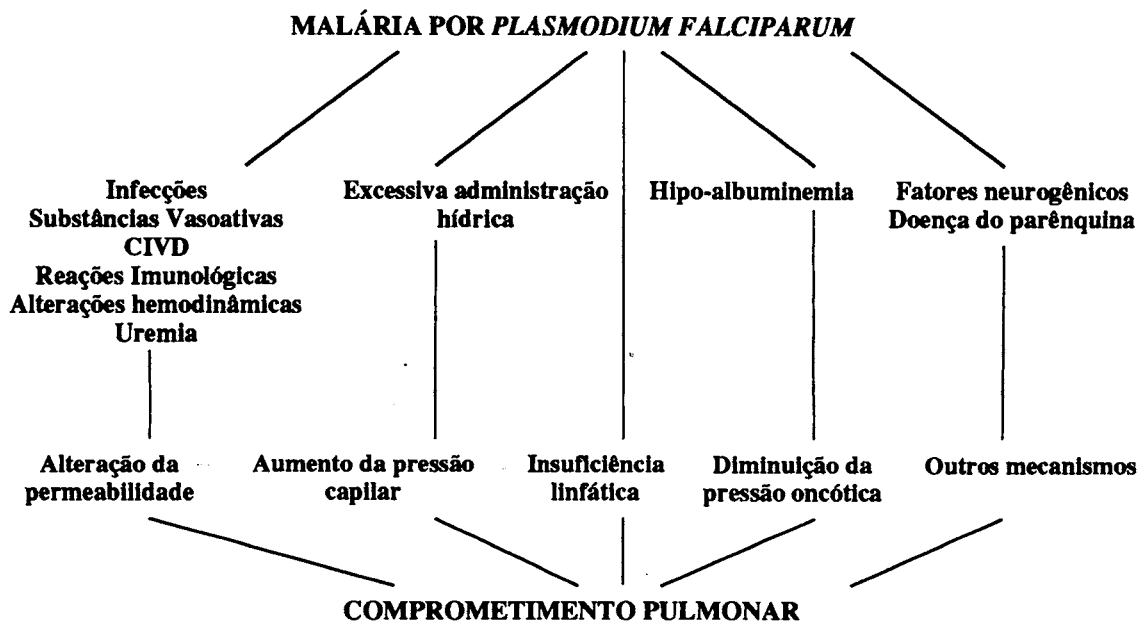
MALÁRIA POR *PLASMODIUM FALCIPARUM*

Infecções
Substâncias Vasoativas
CIVD
Reações Imunológicas
Alterações hemodinâmicas
Uremia

Excessiva administração hídrica

Hipo-albuminemia

Fatores neurogênicos
Doença do parênquina

Alteração da permeabilidade

Aumento da pressão capilar

Insuficiência linfática

Diminuição da pressão oncótica

Outros mecanismos

COMPROMETIMENTO PULMONAR